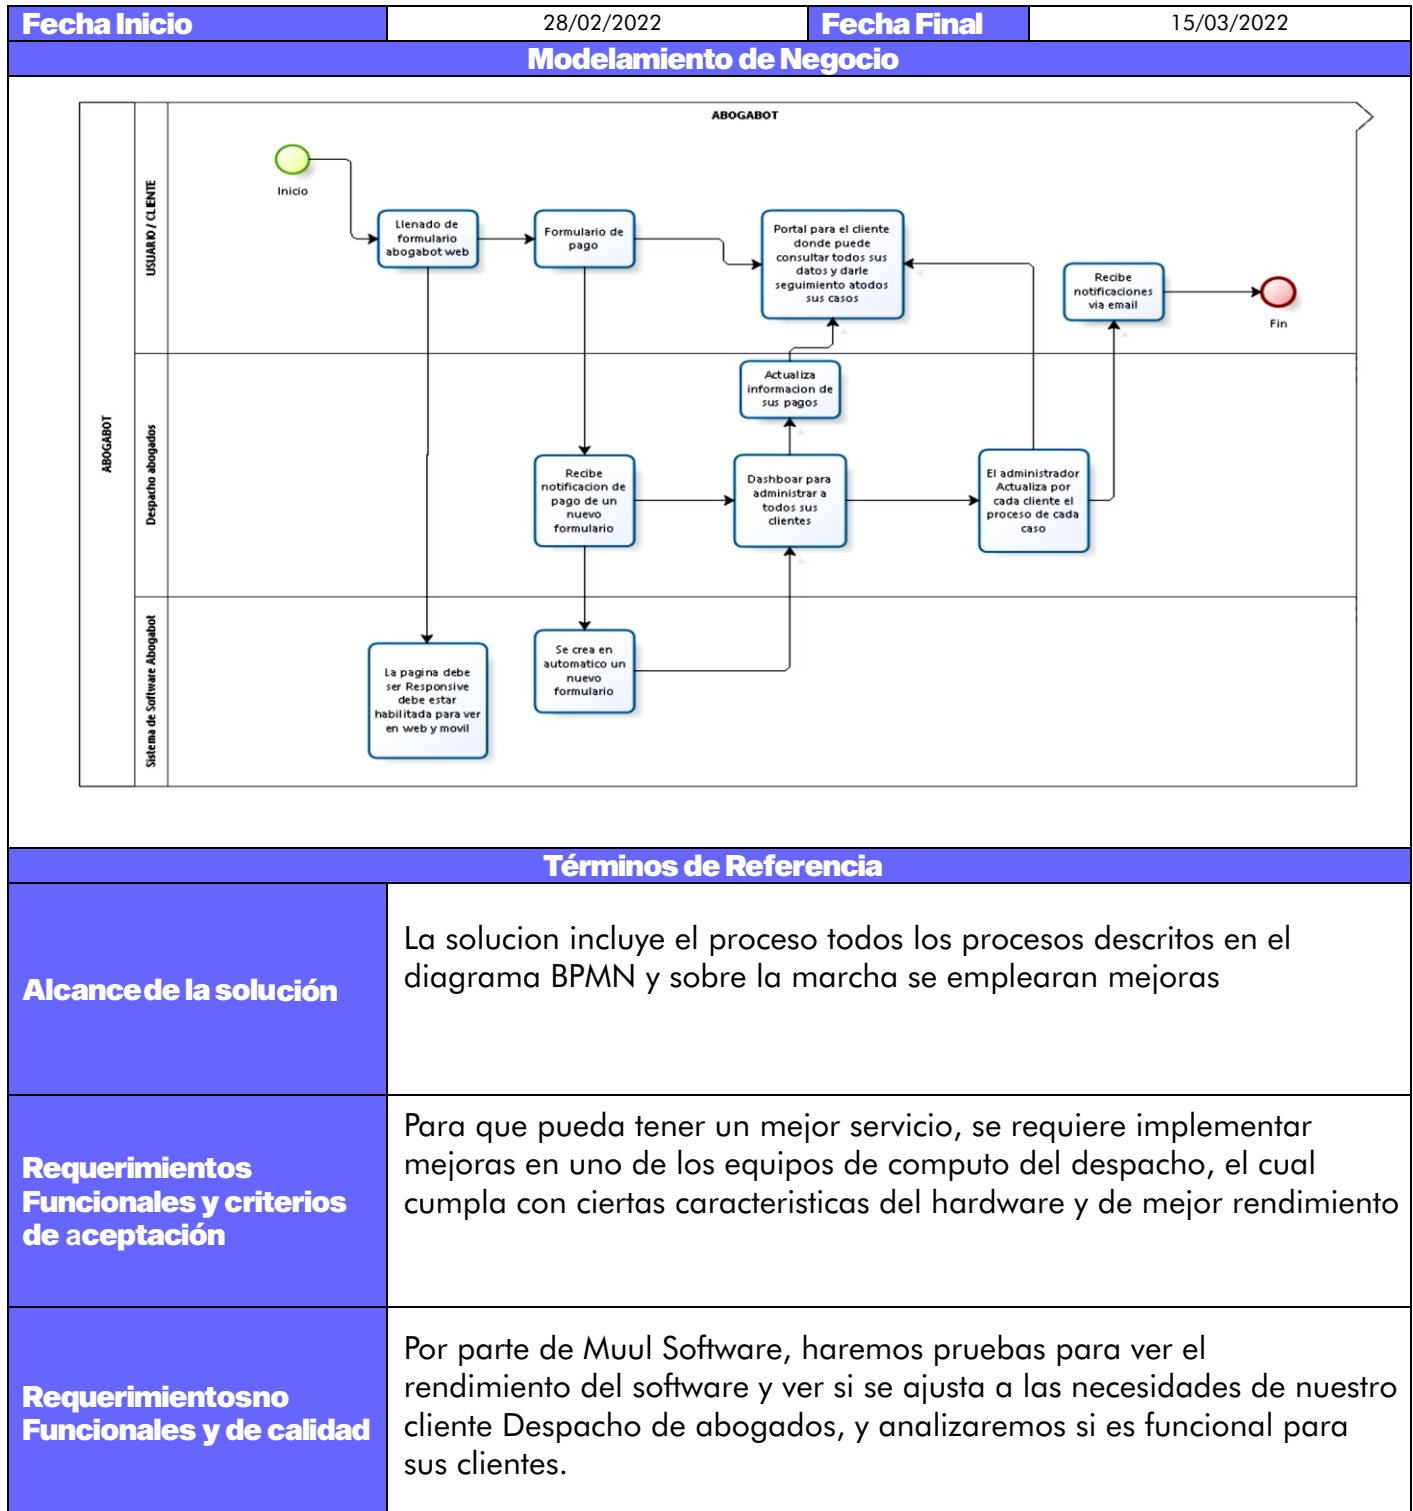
| Fecha Inicio | 28/02/2022 | Fecha Final | 15/03/2022 |
|---|---|---|---|

Modelamiento de Negocio

ABOGABOT

ABOGABOT

USUARIO / CLIENTE

Despacho abogados

Sistema de Software Abogabot

Inicio

Llenado de formulario abogabot web

Formulario de pago

Portal para el cliente donde puede consultar todos sus datos y darle seguimiento atodos sus casos

Recibe notificaciones via email

Fin

Actualiza informacion de sus pagos

Recibe notificacion de pago de un nuevo formulario

Dashboar para administrar a todos sus clientes

El administrador Actualiza por cada cliente el proceso de cada caso

La pagina debe ser Responsive debe estar habilitada para ver en web y movil

Se crea en automatico un nuevo formulario

Términos de Referencia

| Alcance de la solución | La solucion incluye el proceso todos los procesos descritos en el diagrama BPMN y sobre la marcha se emplearan mejoras |
|---|---|
| Requerimientos Funcionales y criterios de aceptación | Para que pueda tener un mejor servicio, se requiere implementar mejoras en uno de los equipos de computo del despacho, el cual cumpla con ciertas caracteristicas del hardware y de mejor rendimiento |
| Requerimientosno Funcionales y de calidad | Por parte de Muul Software, haremos pruebas para ver el rendimiento del software y ver si se ajusta a las necesidades de nuestro cliente Despacho de abogados, y analizaremos si es funcional para sus clientes. |